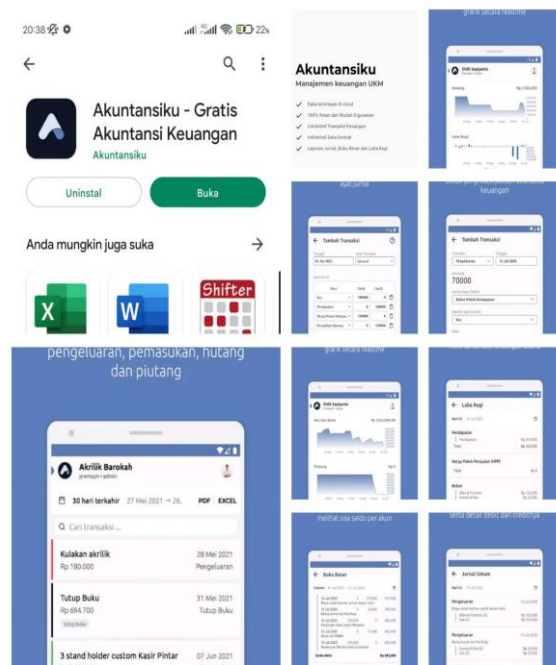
20:38 22

Akuntansiku - Gratis Akuntansi Keuangan
Akuntansiku

Uninstal
Buka

Anda mungkin juga suka

Shifter

pengeluaran, pemasukan, hutang dan piutang

Akrilik Barokah
premium • admin

30 hari terakhir 27 Mei 2021 → 26..
PDF EXCEL

Cari transaksi ...

Kulakan akrilik
Rp 180.000
28 Mei 2021
Pengeluaran

Tutup Buku
Rp 694.700
31 Mei 2021
Tutup Buku

3 stand holder custom Kasir Pintar
07 Jun 2021

Akuntansiku
Manajemen keuangan UKM

Data tersimpan di cloud
100% Aman dan Mudah Digunakan
Unlimited Transaksi Keuangan
Unlimited Data Kontak
Laporan Jurnal, Buku Besar dan Laba Rugi

grafik secara realtime

ayat jurnal

keuangan

Tambah Transaksi

Tambah Transaksi

70000

grafik secara realtime

Laba Rugi

melihat sisa saldo per akun

Buku Besar

Jurnal Umum